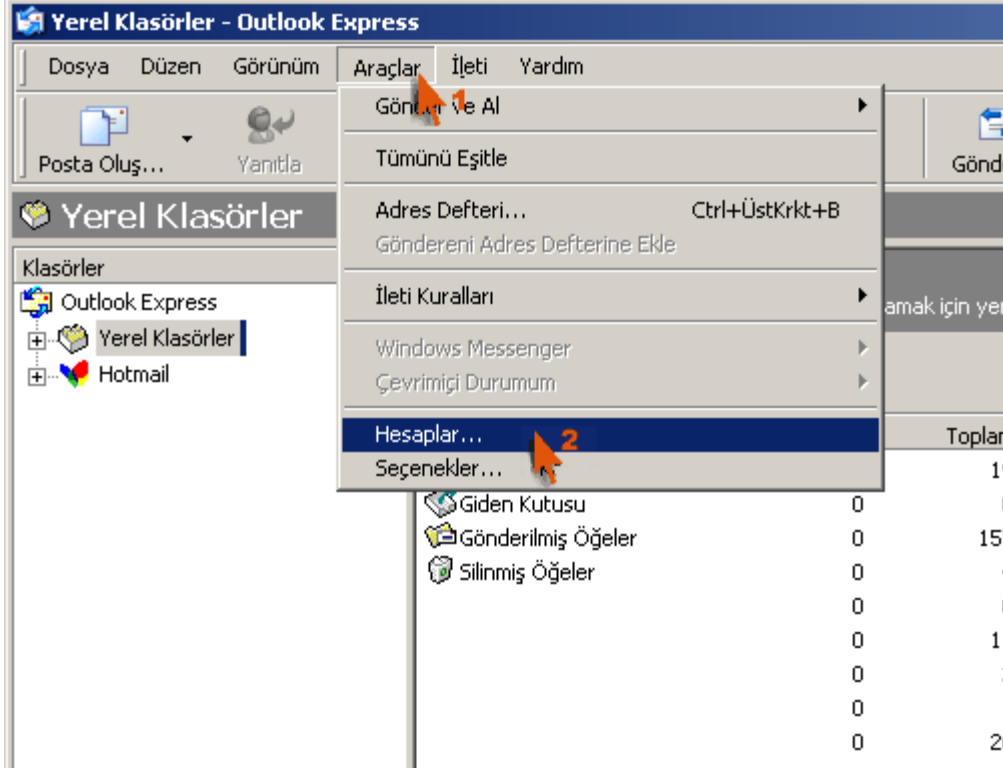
Yerel Klasörler - Outlook Express

Dosya Düzen Görünüm Araçlar İleti Yardım

Posta Oluş... Yanıtla

Gönd

Yerel Klasörler

Klasörler

Outlook Express

Yerel Klasörler

Hotmail

Gön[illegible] ve Al

Tümünü Eşitle

Adres Defteri... Ctrl+ÜstKrkt+B

Göndereni Adres Defterine Ekle

İleti Kuralları

Windows Messenger

Çevrimiçi Durumum

Hesaplar...

Seçenekler...

1

2

amak için yer

Toplar

Giden Kutusu 0

Gönderilmiş Öğeler 0 15

Silinmiş Öğeler 0

0

0 1

0

0

0 2